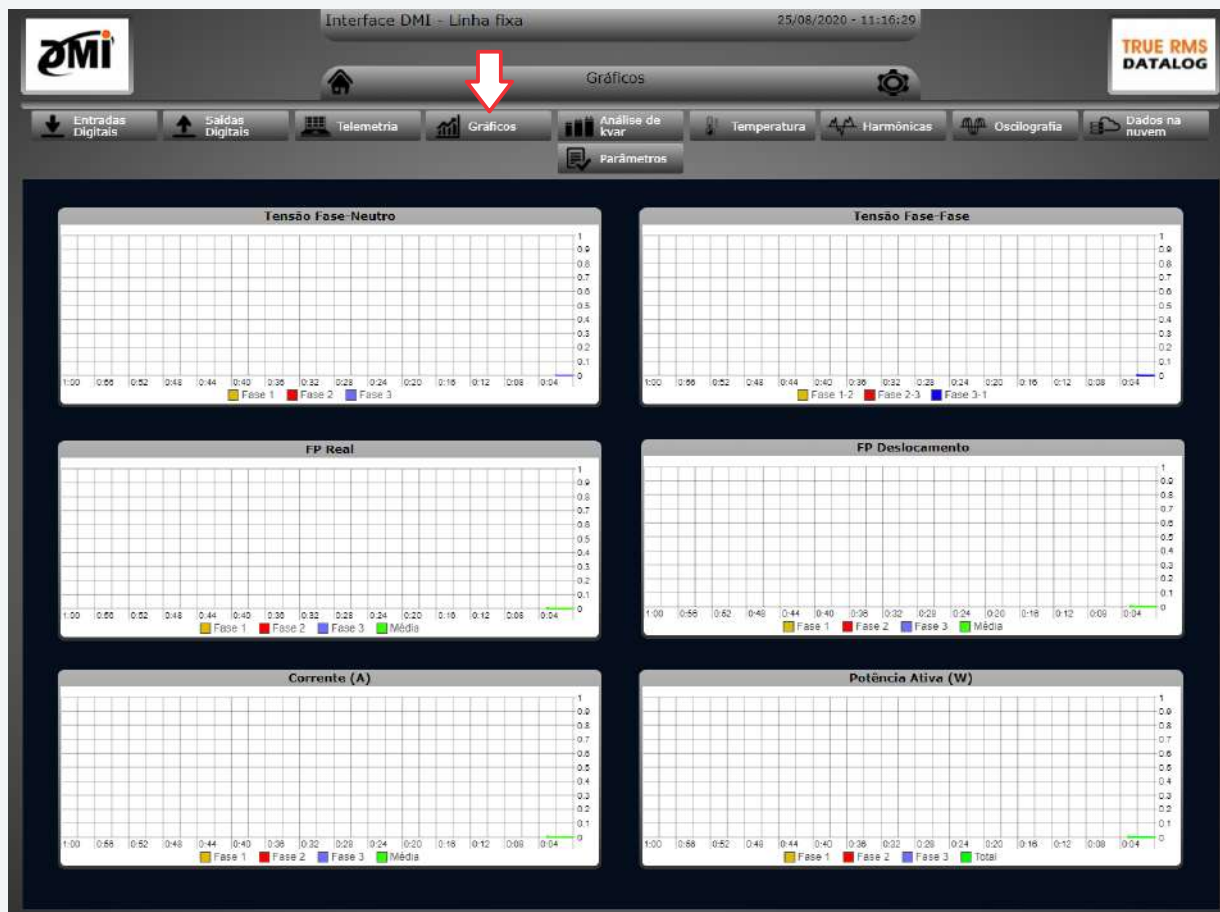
DMI

Interface DMI - Linha fixa

25/08/2020 - 11:16:29

TRUE RMS
DATALOG

Gráficos

Entradas Digitais | Saídas Digitais | Telemetria | Gráficos | Análise de kvar | Temperatura | Harmônicas | Oscilografia | Dados na nuvem

Parâmetros

Tensão Fase-Neutro

1
0.9
0.8
0.7
0.6
0.5
0.4
0.3
0.2
0.1
0

1:00 0:56 0:52 0:48 0:44 0:40 0:36 0:32 0:28 0:24 0:20 0:16 0:12 0:08 0:04

Fase 1 Fase 2 Fase 3

Tensão Fase-Fase

1
0.9
0.8
0.7
0.6
0.5
0.4
0.3
0.2
0.1
0

1:00 0:56 0:52 0:48 0:44 0:40 0:36 0:32 0:28 0:24 0:20 0:16 0:12 0:08 0:04

Fase 1-2 Fase 2-3 Fase 3-1

FP Real

1
0.9
0.8
0.7
0.6
0.5
0.4
0.3
0.2
0.1
0

1:00 0:56 0:52 0:48 0:44 0:40 0:36 0:32 0:28 0:24 0:20 0:16 0:12 0:08 0:04

Fase 1 Fase 2 Fase 3 Média

FP Deslocamento

1
0.9
0.8
0.7
0.6
0.5
0.4
0.3
0.2
0.1
0

1:00 0:56 0:52 0:48 0:44 0:40 0:36 0:32 0:28 0:24 0:20 0:16 0:12 0:08 0:04

Fase 1 Fase 2 Fase 3 Média

Corrente (A)

1
0.9
0.8
0.7
0.6
0.5
0.4
0.3
0.2
0.1
0

1:00 0:56 0:52 0:48 0:44 0:40 0:36 0:32 0:28 0:24 0:20 0:16 0:12 0:08 0:04

Fase 1 Fase 2 Fase 3 Média

Potência Ativa (W)

1
0.9
0.8
0.7
0.6
0.5
0.4
0.3
0.2
0.1
0

1:00 0:56 0:52 0:48 0:44 0:40 0:36 0:32 0:28 0:24 0:20 0:16 0:12 0:08 0:04

Fase 1 Fase 2 Fase 3 Total